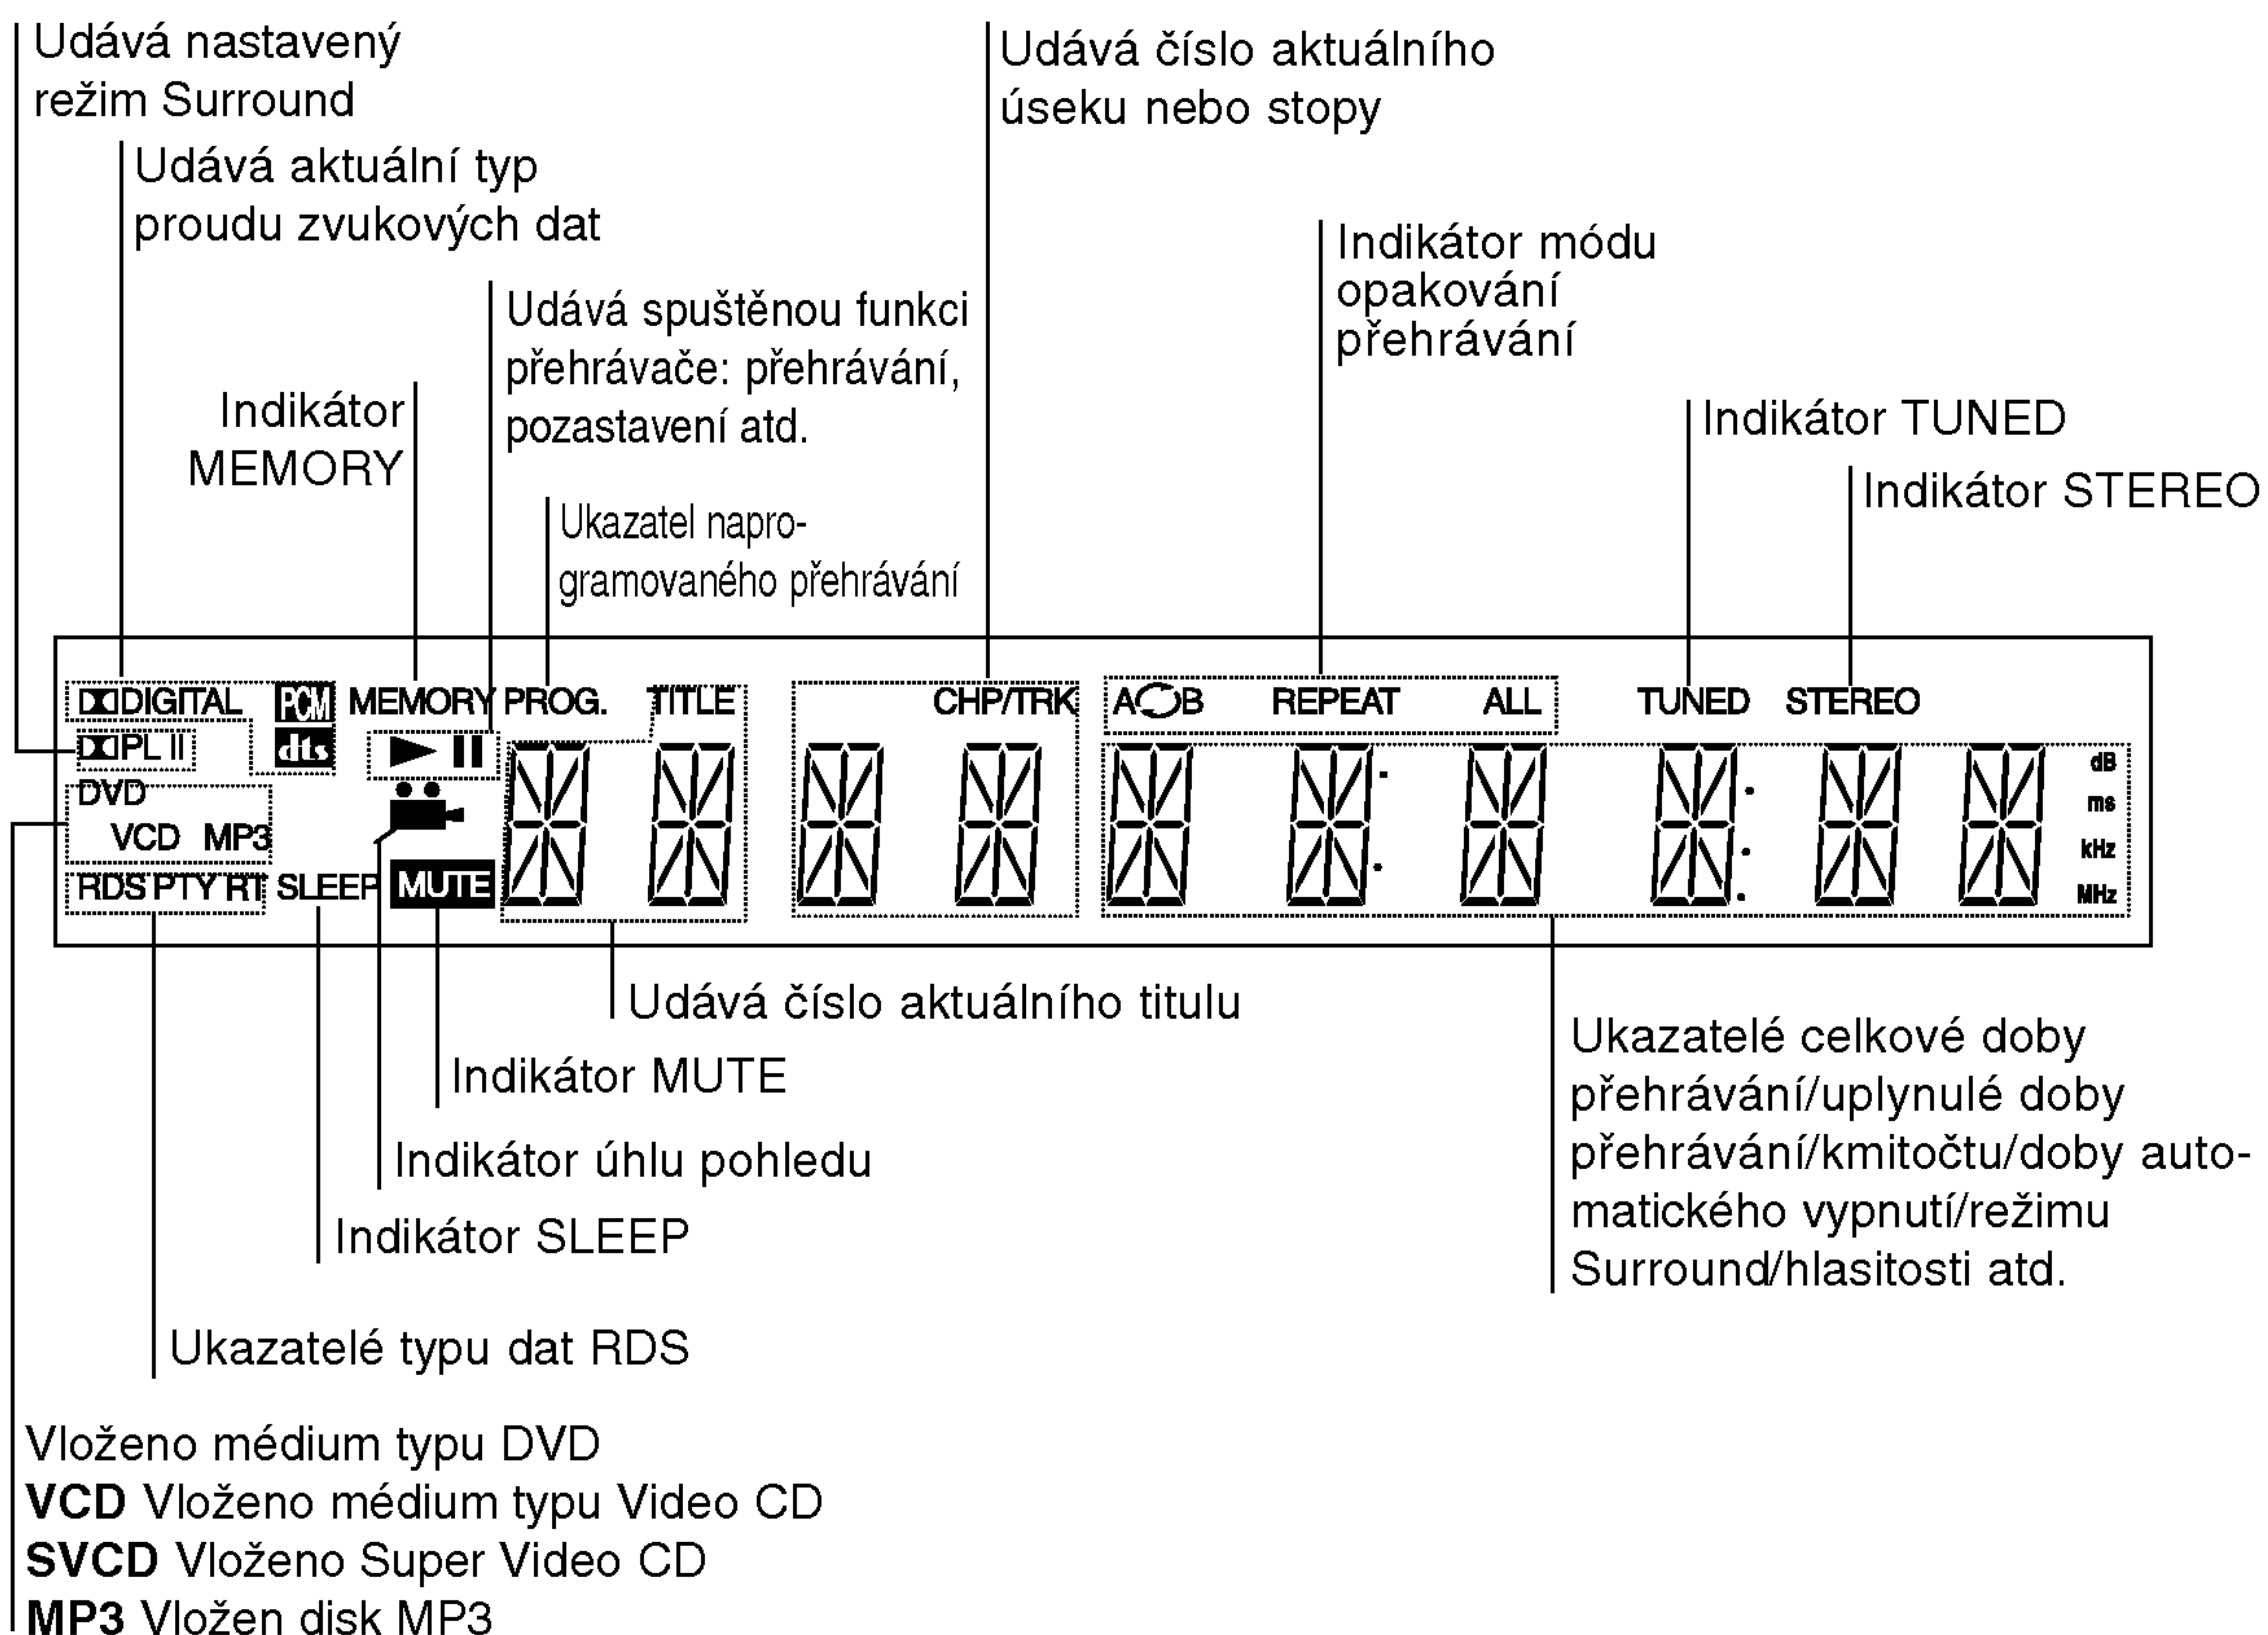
Udává nastavený režim Surround

Udává aktuální typ proudu zvukových dat

Indikátor MEMORY

Udává spuštěnou funkci přehrávače: přehrávání, pozastavení atd.

Ukazatel naprogramovaného přehrávání

Udává číslo aktuálního úseku nebo stopy

Indikátor módu opakování přehrávání

Indikátor TUNED

Indikátor STEREO

DIGITAL PCM MEMORY PROG. TITLE CHP/TRK A B REPEAT ALL TUNED STEREO
PL II dts
DVD
VCD MP3
RDS PTY RT SLEEP MUTE
dB
ms
kHz
MHz

Udává číslo aktuálního titulu

Indikátor MUTE

Indikátor úhlu pohledu

Indikátor SLEEP

Ukazatelé typu dat RDS

Ukazatelé celkové doby přehrávání/uplynulé doby přehrávání/kmitočtu/doby automatického vypnutí/režimu Surround/hlasitosti atd.

Vloženo médium typu DVD
**VCD** Vloženo médium typu Video CD
**SVCD** Vloženo Super Video CD
**MP3** Vložen disk MP3